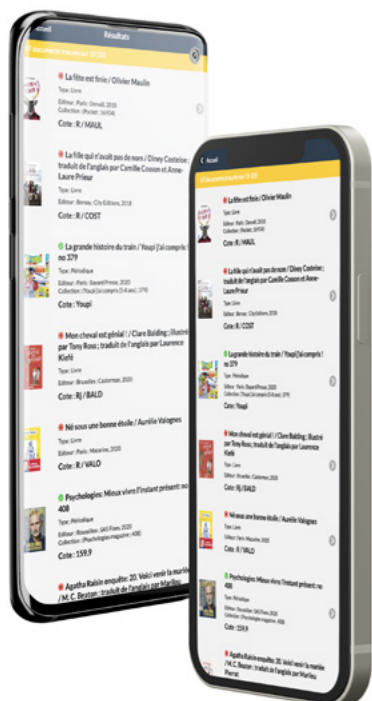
Accueil
Résultats
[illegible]

La fête est finie / Olivier Maulin
Type: Livre
Editeur : Paris : Denoël, 2020
Collection : (Pocket ; 16934)
Cote : R / MAUL

La fille qui n'avait pas de nom / Diney Costeloe ; traduit de l'anglais par Camille Cosson et Anne-Laure Prieur
Type: Livre
Editeur : Bernay : City Editions, 2018
Cote : R / COST

La grande histoire du train / Youpi j'ai compris ! no 379
Type: Périodique
Editeur : Paris : Bayard Presse, 2020
Collection : (Youpi j'ai compris (5-8 ans) ; 379)
Cote : Youpi

Mon cheval est génial ! / Clare Balding ; illustré par Tony Ross ; traduit de l'anglais par Laurence Kiefé
Type: Livre
Editeur : Bruxelles : Casterman, 2020
Cote : RJ / BALD

Né sous une bonne étoile / Aurélie Valognes
Type: Livre
Editeur : Paris : Mazarine, 2020
Cote : R / VALO

Psychologies: Mieux vivre l'instant présent: no 408
Type: Périodique
Editeur : Rouvillier : SAS Fines, 2020
Collection : (Psychologies magazine ; 408)
Cote : 159.9

Agatha Raisin enquête. 20. Voici venir la mariée / M.C. Beaton ; traduit de l'anglais par Marillou

Accueil
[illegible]

La fête est finie / Olivier Maulin
Type: Livre
Editeur : Paris : Denoël, 2020
Collection : (Pocket ; 16934)
Cote : R / MAUL

La fille qui n'avait pas de nom / Diney Costeloe ; traduit de l'anglais par Camille Cosson et Anne-Laure Prieur
Type: Livre
Editeur : Bernay : City Editions, 2018
Cote : R / COST

La grande histoire du train / Youpi j'ai compris ! no 379
Type: Périodique
Editeur : Paris : Bayard Presse, 2020
Collection : (Youpi j'ai compris (5-8 ans) ; 379)
Cote : Youpi

Mon cheval est génial ! / Clare Balding ; illustré par Tony Ross ; traduit de l'anglais par Laurence Kiefé
Type: Livre
Editeur : Bruxelles : Casterman, 2020
Cote : RJ / BALD

Né sous une bonne étoile / Aurélie Valognes
Type: Livre
Editeur : Paris : Mazarine, 2020
Cote : R / VALO

Psychologies: Mieux vivre l'instant présent: no 408
Type: Périodique
Editeur : Rouvillier : SAS Fines, 2020
Collection : (Psychologies magazine ; 408)
Cote : 159.9

Agatha Raisin enquête. 20. Voici venir la mariée / M.C. Beaton ; traduit de l'anglais par Marillou Pierrat